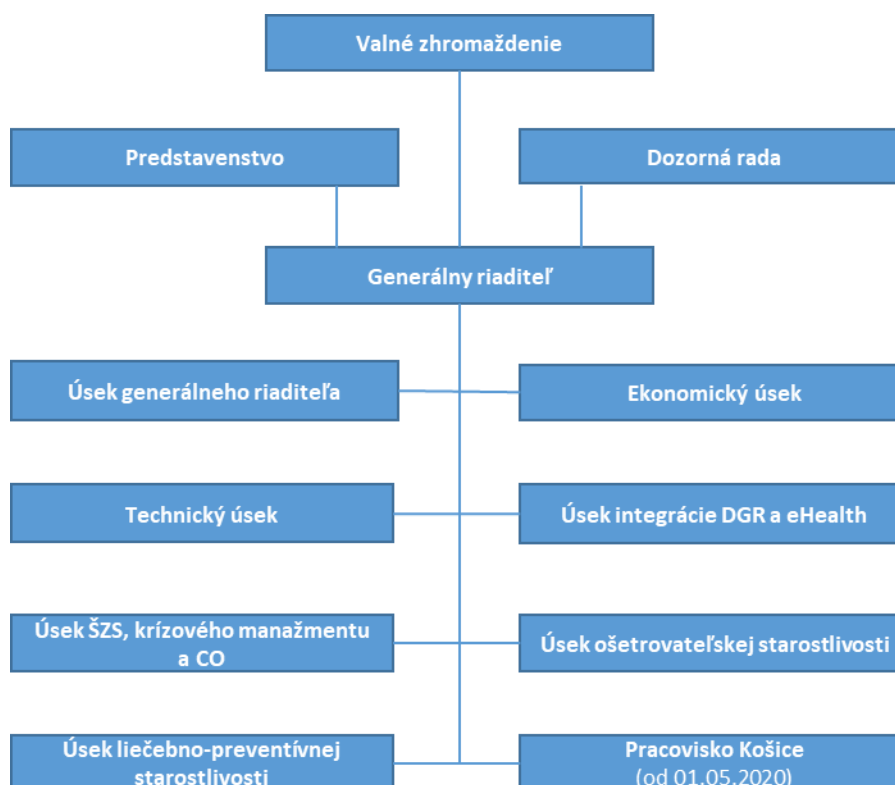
Valné zhromaždenie

Predstavenstvo

Dozorná rada

Generálny riaditeľ

Úsek generálneho riaditeľa

Ekonomický úsek

Technický úsek

Úsek integrácie DGR a eHealth

Úsek ŠZS, krízového manažmentu a CO

Úsek ošetrovateľskej starostlivosti

Úsek liečebno-preventívnej starostlivosti

Pracovisko Košice (od 01.05.2020)